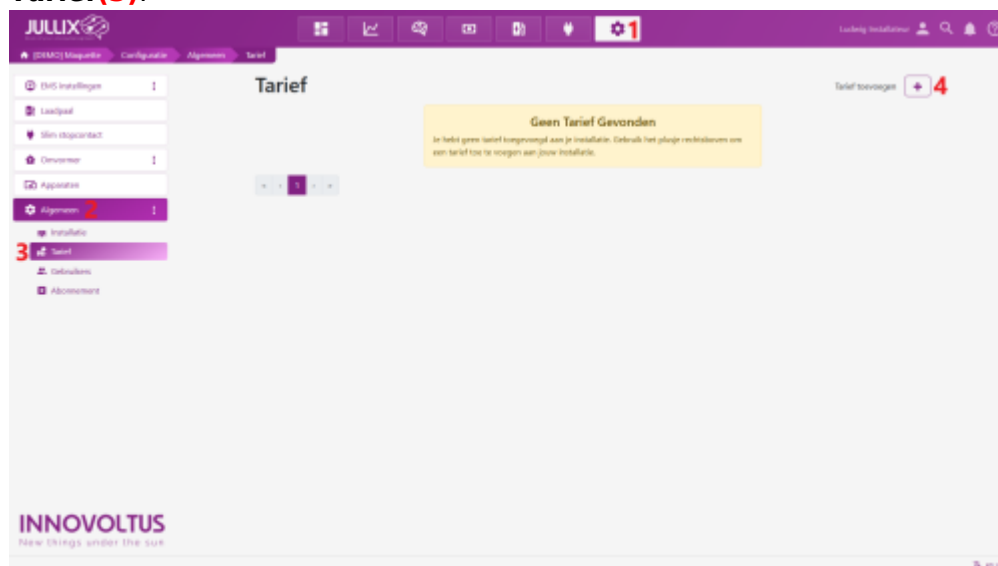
Tarief(3).

JULUX

1

Ludwig Installateur

[DEMO] Maquette Configuratie Algemeen Tarief

EMS instellingen
Laadpaal
Slim stopcontact
Omvormer
Apparaten
Algemeen 2
Installatie
3 Tarief
Gebruikers
Abonnement

Tarief

Tarief toevoegen + 4

Geen Tarief Gevonden
Je hebt geen tarief toegevoegd aan je installatie. Gebruik het plusje rechtsboven om een tarief toe te voegen aan jouw installatie.

1

INNOVOLTUS
New things under the sun